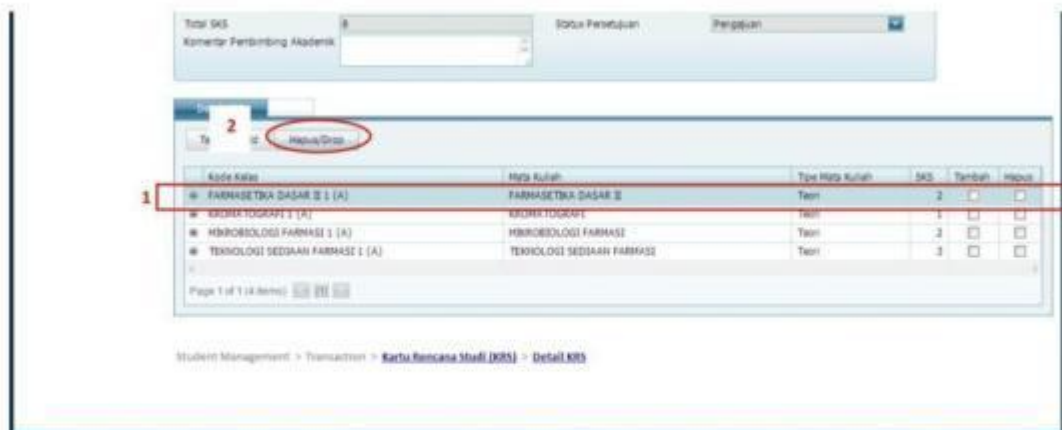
Total SKS 8

Komentar Pembimbing Akademik

Status Persetujuan Pengajuan

2

Ta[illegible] Hapus/Drop

| Kode Kelas | Mata Kuliah | Tipe Mata Kuliah | SKS | Tambah | Hapus |
|---|---|---|---|---|---|
| FARMASETIKA DASAR II 1 (A) | FARMASETIKA DASAR II | Teori | 2 | ☐ | ☐ |
| KROMATOGRAFI 1 (A) | KROMATOGRAFI | Teori | 1 | ☐ | ☐ |
| MIKROBIOLOGI FARMASI 1 (A) | MIKROBIOLOGI FARMASI | Teori | 2 | ☐ | ☐ |
| TEKNOLOGI SEDIAAN FARMASI 1 (A) | TEKNOLOGI SEDIAAN FARMASI | Teori | 3 | ☐ | ☐ |

1

Page 1 of 1 (4 items)

Student Management > Transaction > Kartu Rencana Studi (KRS) > Detail KRS